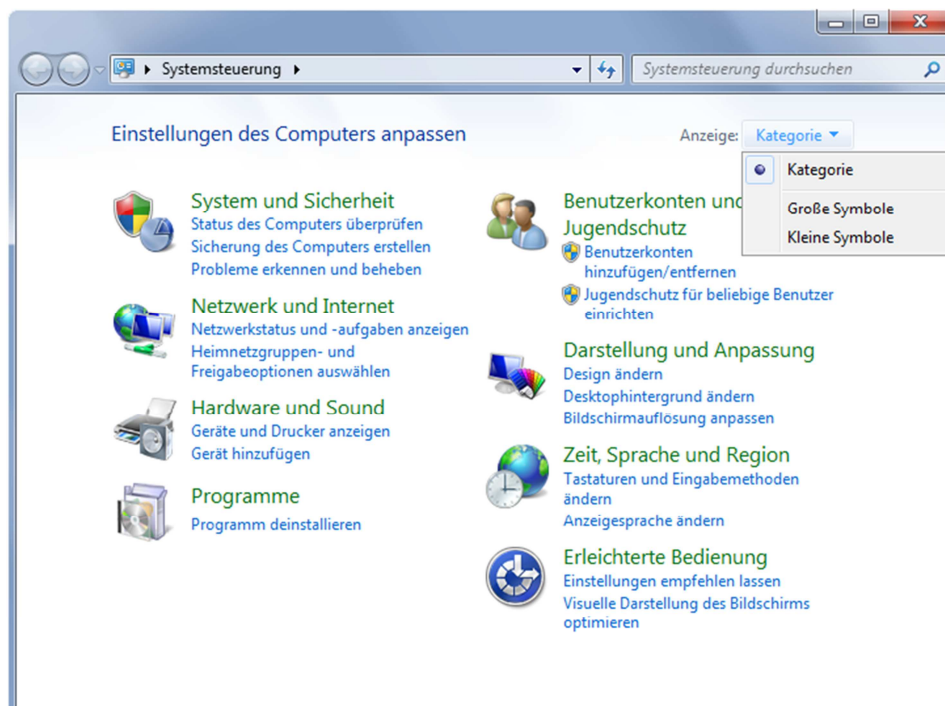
▸ Systemsteuerung ▸

Systemsteuerung durchsuchen

Einstellungen des Computers anpassen

Anzeige: Kategorie ▾

Kategorie

Große Symbole

Kleine Symbole

System und Sicherheit
Status des Computers überprüfen
Sicherung des Computers erstellen
Probleme erkennen und beheben

Netzwerk und Internet
Netzwerkstatus und -aufgaben anzeigen
Heimnetzgruppen- und Freigabeoptionen auswählen

Hardware und Sound
Geräte und Drucker anzeigen
Gerät hinzufügen

Programme
Programm deinstallieren

Benutzerkonten und Jugendschutz
Benutzerkonten hinzufügen/entfernen
Jugendschutz für beliebige Benutzer einrichten

Darstellung und Anpassung
Design ändern
Desktophintergrund ändern
Bildschirmauflösung anpassen

Zeit, Sprache und Region
Tastaturen und Eingabemethoden ändern
Anzeigesprache ändern

Erleichterte Bedienung
Einstellungen empfehlen lassen
Visuelle Darstellung des Bildschirms optimieren